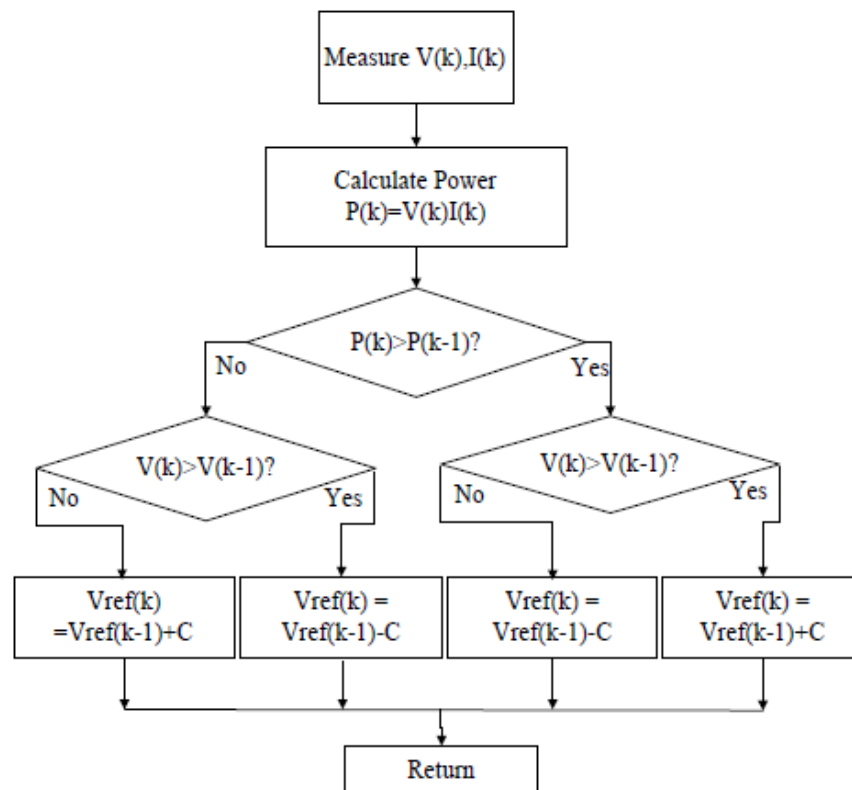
Measure V(k),I(k)

Calculate Power
P(k)=V(k)I(k)

P(k)>P(k-1)?

No

Yes

V(k)>V(k-1)?

No

Yes

V(k)>V(k-1)?

No

Yes

Vref(k)
=Vref(k-1)+C

Vref(k) =
Vref(k-1)-C

Vref(k) =
Vref(k-1)-C

Vref(k) =
Vref(k-1)+C

Return